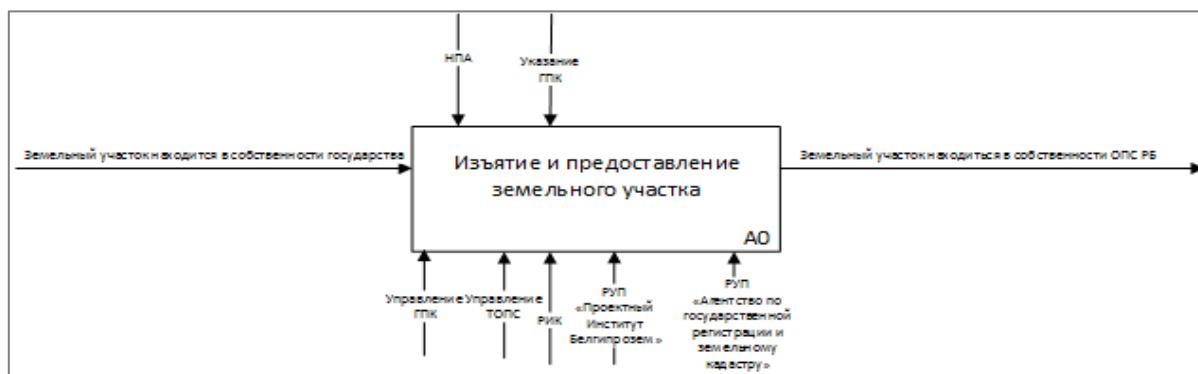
НПА

Указание ГПК

Земельный участок находится в собственности государства

Изъятие и предоставление земельного участка

Земельный участок находиться в собственности ОПС РБ

А0

Управление ГПК

Управление ТОПС

РИК

РУП «Проектный Институт Белгипрозем»

РУП «Агентство по государственной регистрации и земельному кадастру»